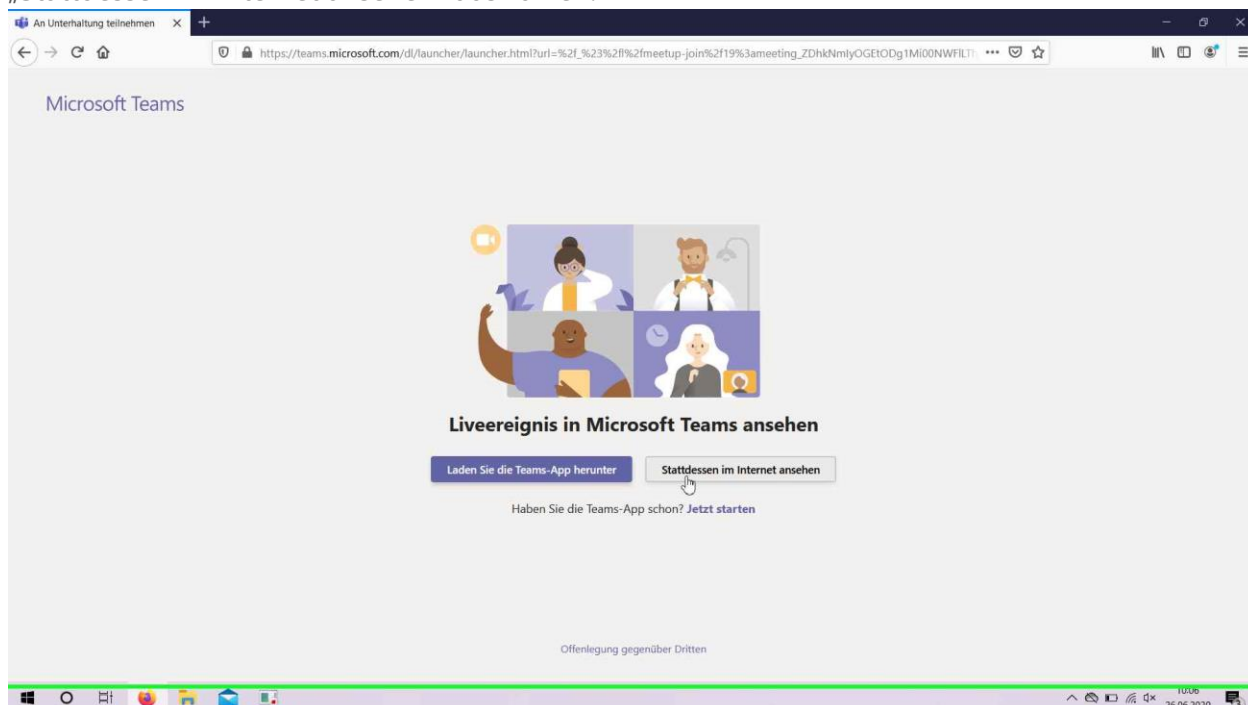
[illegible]

An Unterhaltung teilnehmen

https://teams.microsoft.com/dl/launcher/launcher.html?url=%2f_%23%2fl%2fmeetup-join%2f19%3ameeting_ZDhkNmIyOGEtODg1Mi00NWFlLT

Microsoft Teams

Liveereignis in Microsoft Teams ansehen

Laden Sie die Teams-App herunter

Stattdessen im Internet ansehen

Haben Sie die Teams-App schon? Jetzt starten

Offenlegung gegenüber Dritten

10:06
26.06.2020